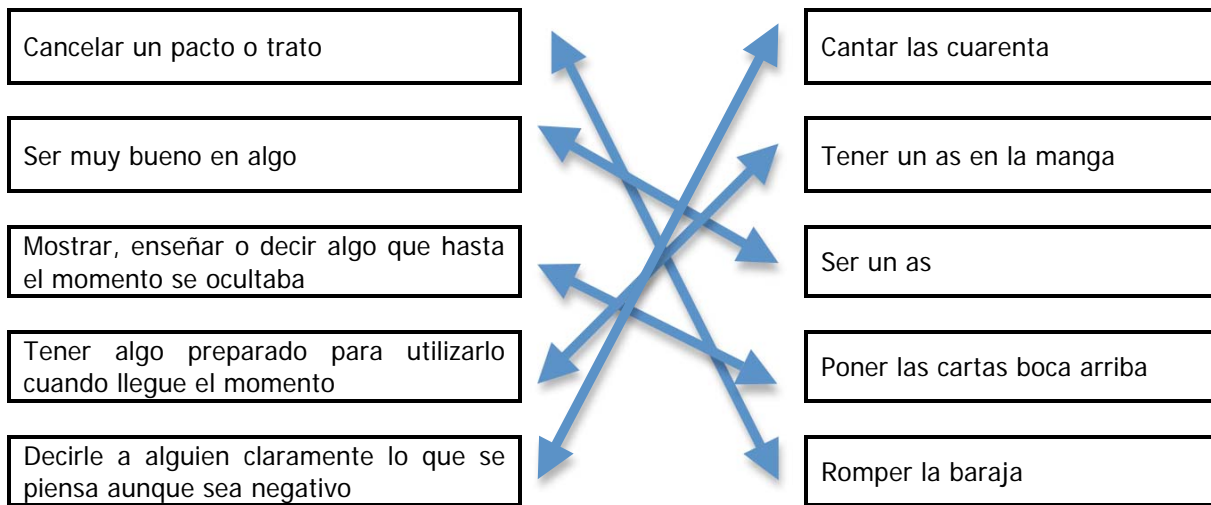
Cancelar un pacto o trato

Ser muy bueno en algo

Mostrar, enseñar o decir algo que hasta el momento se ocultaba

Tener algo preparado para utilizarlo cuando llegue el momento

Decirle a alguien claramente lo que se piensa aunque sea negativo

Cantar las cuarenta

Tener un as en la manga

Ser un as

Poner las cartas boca arriba

Romper la baraja